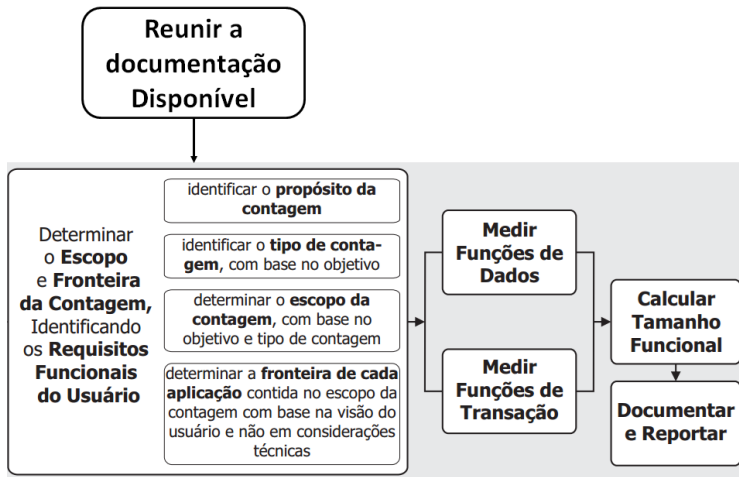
Reunir a documentação Disponível

Determinar o Escopo e Fronteira da Contagem, Identificando os Requisitos Funcionais do Usuário

identificar o propósito da contagem

identificar o tipo de contagem, com base no objetivo

determinar o escopo da contagem, com base no objetivo e tipo de contagem

determinar a fronteira de cada aplicação contida no escopo da contagem com base na visão do usuário e não em considerações técnicas

Medir Funções de Dados

Medir Funções de Transação

Calcular Tamanho Funcional

Documentar e Reportar